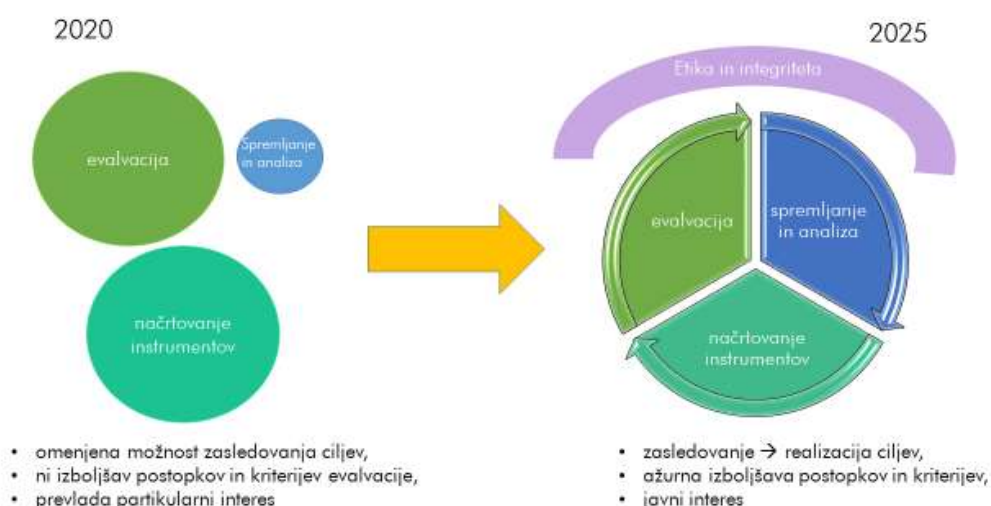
2020

evalvacija

Spremljanje in analiza

načrtovanje instrumentov

- omenjena možnost zasledovanja ciljev,
- ni izboljšav postopkov in kriterijev evalvacije,
- prevlada partikularni interes

2025

Etika in integriteta

evalvacija

spremljanje in analiza

načrtovanje instrumentov

- zasledovanje → realizacija ciljev,
- ažurna izboljšava postopkov in kriterijev,
- javni interes